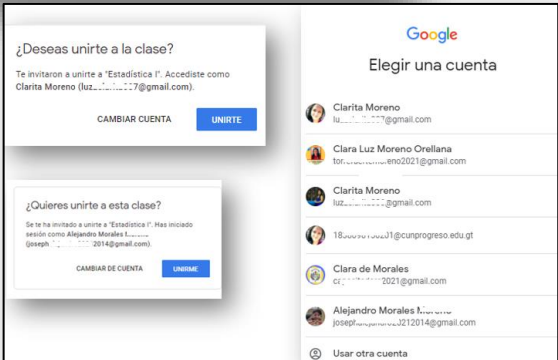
¿Deseas unirte a la clase?

Te invitaron a unirte a "Estadística I". Accediste como **Clarita Moreno** (luz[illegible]7@gmail.com).

CAMBIAR CUENTA

UNIRTE

¿Quieres unirte a esta clase?

Se te ha invitado a unirte a "Estadística I". Has iniciado sesión como Alejandro Morales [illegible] (joseph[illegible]2014@gmail.com).

CAMBIAR DE CUENTA

UNIRME

Google

Elegir una cuenta

Clarita Moreno
lu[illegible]7@gmail.com

Clara Luz Moreno Orellana
to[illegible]reno2021@gmail.com

Clarita Moreno
luz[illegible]@gmail.com

18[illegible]@cunprogreso.edu.gt

Clara de Morales
c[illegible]2021@gmail.com

Alejandro Morales M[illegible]
joseph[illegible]212014@gmail.com

Usar otra cuenta